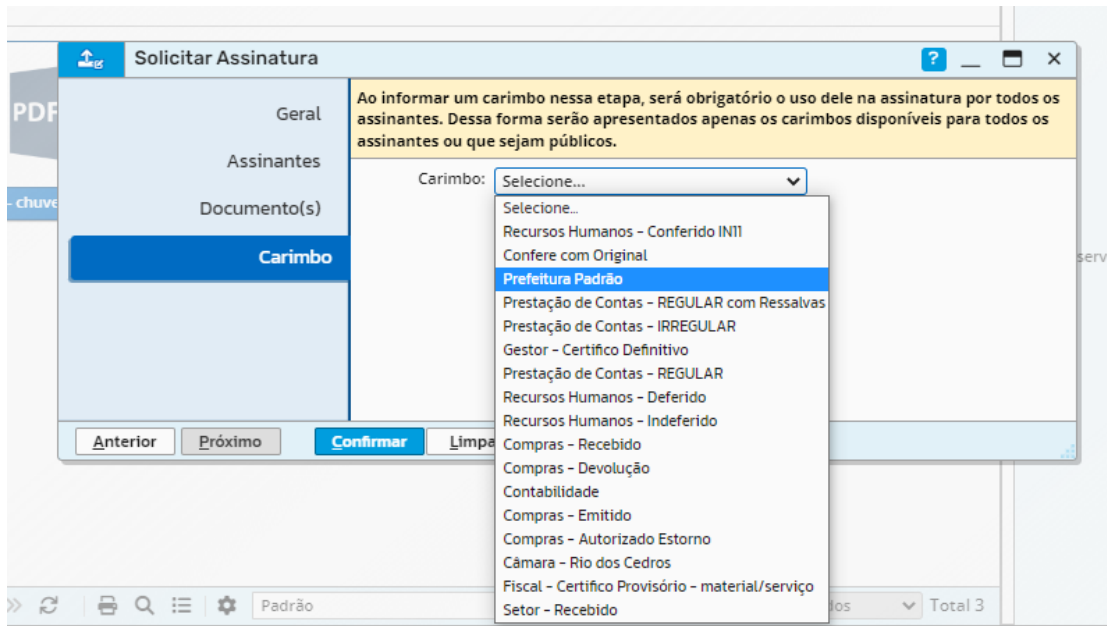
PDF

- chuve

Solicitar Assinatura

?

Geral

Assinantes

Documento(s)

Carimbo

Ao informar um carimbo nessa etapa, será obrigatório o uso dele na assinatura por todos os assinantes. Dessa forma serão apresentados apenas os carimbos disponíveis para todos os assinantes ou que sejam públicos.

Carimbo: Selecione...

Selecione...
Recursos Humanos - Conferido IN11
Confere com Original
Prefeitura Padrão
Prestação de Contas - REGULAR com Ressalvas
Prestação de Contas - IRREGULAR
Gestor - Certifico Definitivo
Prestação de Contas - REGULAR
Recursos Humanos - Deferido
Recursos Humanos - Indeferido
Compras - Recebido
Compras - Devolução
Contabilidade
Compras - Emitido
Compras - Autorizado Estorno
Câmara - Rio dos Cedros
Fiscal - Certifico Provisório - material/serviço
Setor - Recebido

Anterior Próximo Confirmar Limpa

serv

Padrão

dos

Total 3